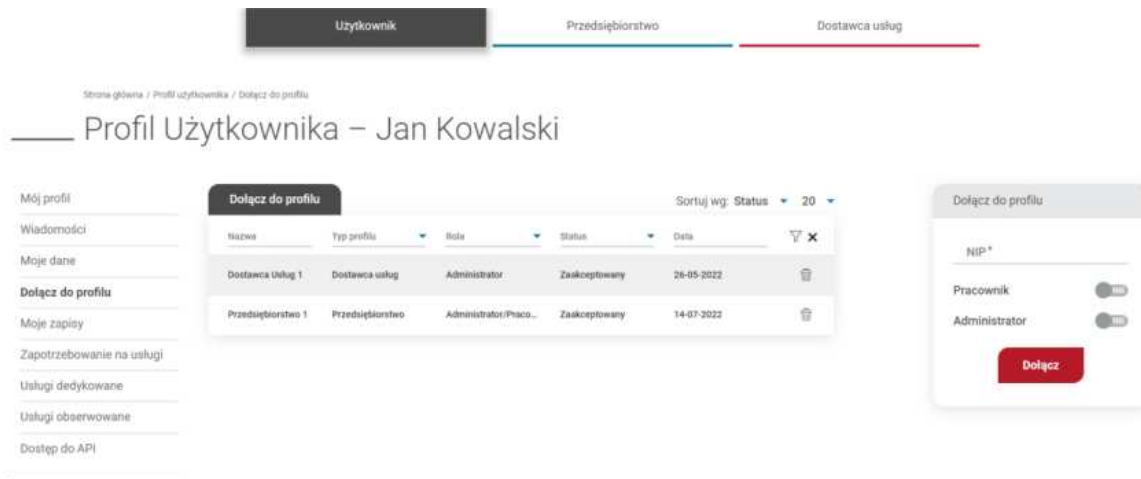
Użytkownik | Przedsiębiorstwo | Dostawca usług

Strona główna / Profil użytkownika / Dołącz do profilu

Profil Użytkownika – Jan Kowalski

Mój profil
Wiadomości
Moje dane
Dołącz do profilu
Moje zapisy
Zapotrzebowanie na usługi
Usługi dedykowane
Usługi obserwowane
Dostęp do API

Dołącz do profilu

Sortuj wg: Status 20

| Nazwa | Typ profilu | Rola | Status | Data |
|---|---|---|---|---|
| Dostawca Usług 1 | Dostawca usług | Administrator | Zaakceptowany | 26-05-2022 |
| Przedsiębiorstwo 1 | Przedsiębiorstwo | Administrator/Praco... | Zaakceptowany | 14-07-2022 |

Dołącz do profilu

NIP *

Pracownik

Administrator

Dołącz